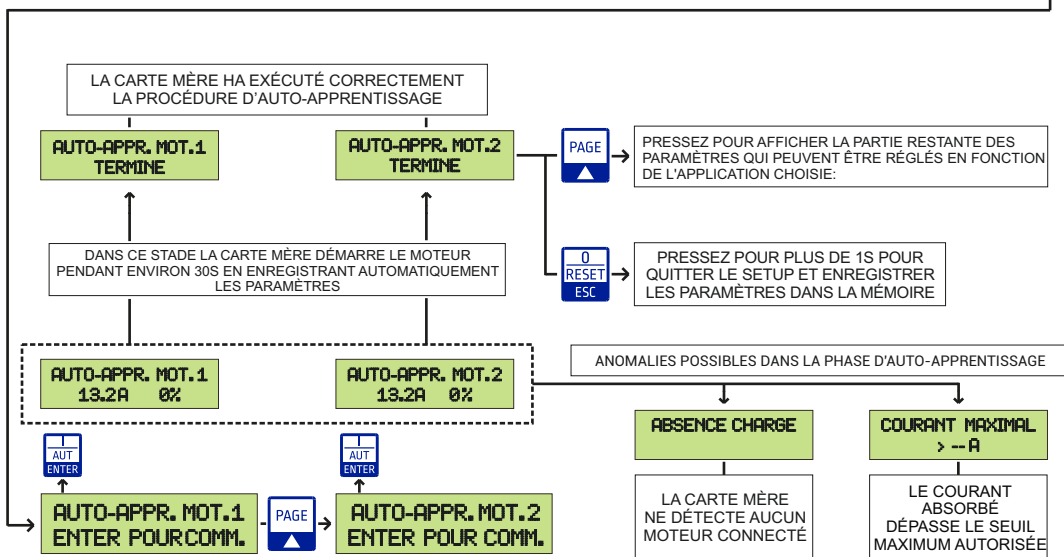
LA CARTE MÈRE HA EXÉCUTÉ CORRECTEMENT LA PROCÉDURE D'AUTO-APPRENTISSAGE

AUTO-APPR. MOT.1
TERMINE

AUTO-APPR. MOT.2
TERMINE

PAGE
▲

PRESSEZ POUR AFFICHER LA PARTIE RESTANTE DES PARAMÈTRES QUI PEUVENT ÊTRE RÉGLÉS EN FONCTION DE L'APPLICATION CHOISIE:

DANS CE STADE LA CARTE MÈRE DÉMARRE LE MOTEUR PENDANT ENVIRON 30S EN ENREGISTRANT AUTOMATIQUEMENT LES PARAMÈTRES

0
RESET
ESC

PRESSEZ POUR PLUS DE 1S POUR QUITTER LE SETUP ET ENREGISTRER LES PARAMÈTRES DANS LA MÉMOIRE

AUTO-APPR. MOT.1
13.2A 0%

AUTO-APPR. MOT.2
13.2A 0%

ANOMALIES POSSIBLES DANS LA PHASE D'AUTO-APPRENTISSAGE

ABSENCE CHARGE

COURANT MAXIMAL
> --A

AUT
ENTER

AUT
ENTER

LA CARTE MÈRE NE DÉTECTE AUCUN MOTEUR CONNECTÉ

LE COURANT ABSORBÉ DÉPASSE LE SEUIL MAXIMUM AUTORISÉE

AUTO-APPR. MOT.1
ENTER POURCOMM.

PAGE
▲

AUTO-APPR. MOT.2
ENTER POUR COMM.